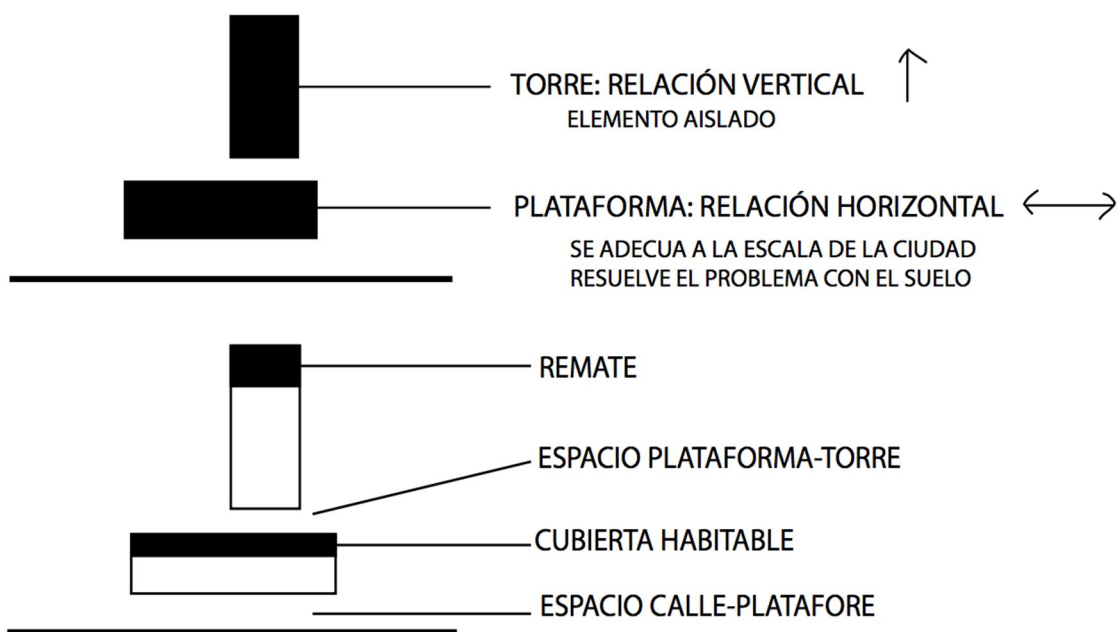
TORRE: RELACIÓN VERTICAL
ELEMENTO AISLADO

PLATAFORMA: RELACIÓN HORIZONTAL
SE ADECUA A LA ESCALA DE LA CIUDAD
RESUELVE EL PROBLEMA CON EL SUELO

REMATE

ESPACIO PLATAFORMA-TORRE

CUBIERTA HABITABLE

ESPACIO CALLE-PLATAFORE